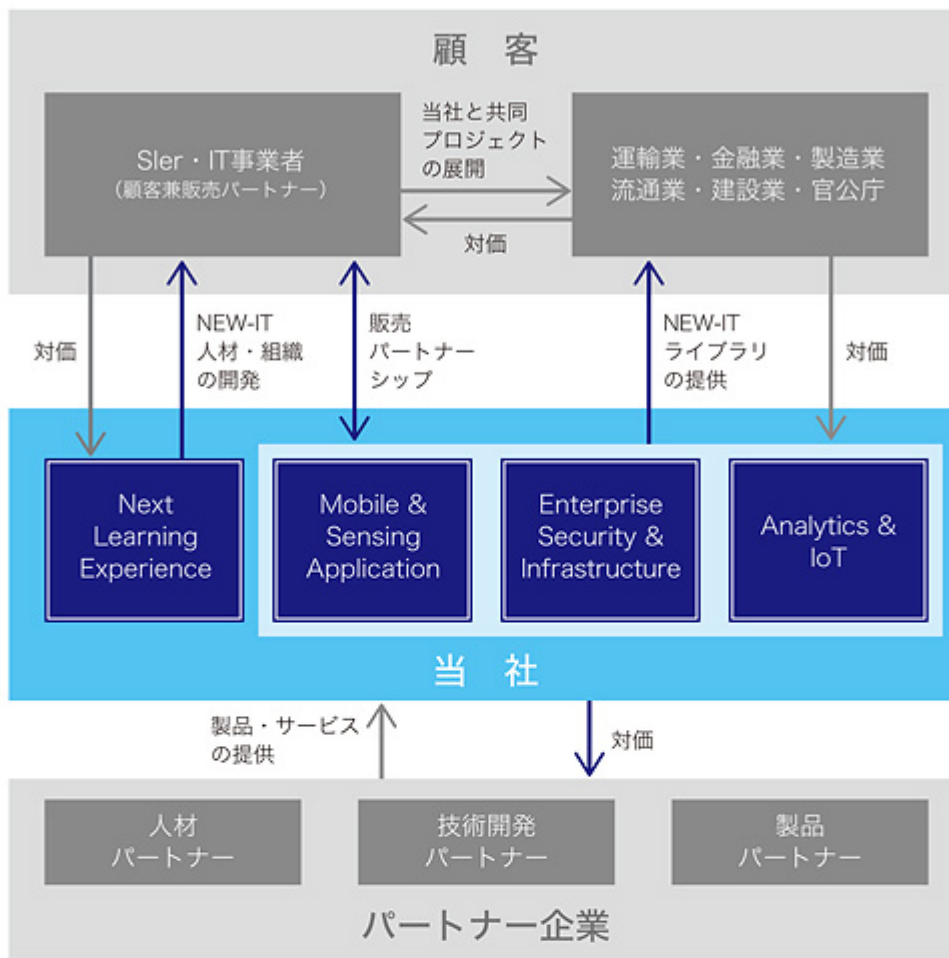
顧　客

SIer・IT事業者
（顧客兼販売パートナー）

当社と共同
プロジェクト
の展開

対価

運輸業・金融業・製造業
流通業・建設業・官公庁

対価

NEW-IT
人材・組織
の開発

販売
パートナー
シップ

NEW-IT
ライブラリ
の提供

対価

Next Learning Experience

Mobile & Sensing Application

Enterprise Security & Infrastructure

Analytics & IoT

当　社

製品・サービス
の提供

対価

人材
パートナー

技術開発
パートナー

製品
パートナー

パートナー企業